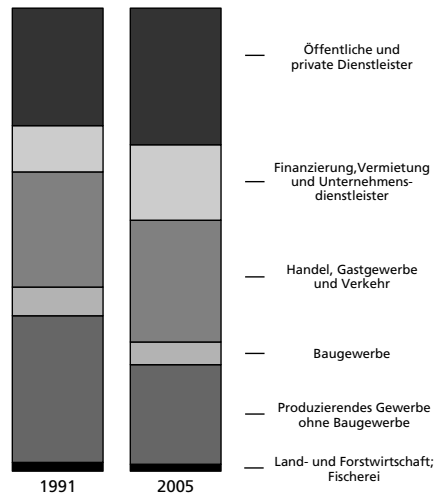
Öffentliche und private Dienstleister

Finanzierung,Vermietung und Unternehmensdienstleister

Handel, Gastgewerbe und Verkehr

Baugewerbe

Produzierendes Gewerbe ohne Baugewerbe

Land- und Forstwirtschaft; Fischerei

1991

2005